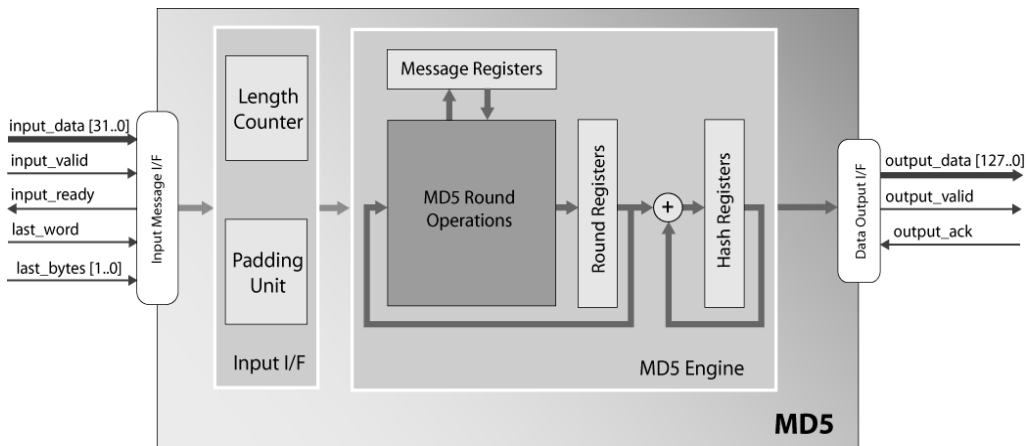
input_data [31..0]

input_valid

input_ready

last_word

last_bytes [1..0]

Input Message I/F

Length Counter

Padding Unit

Input I/F

Message Registers

MD5 Round Operations

Round Registers

+

Hash Registers

MD5 Engine

Data Output I/F

output_data [127..0]

output_valid

output_ack

MD5